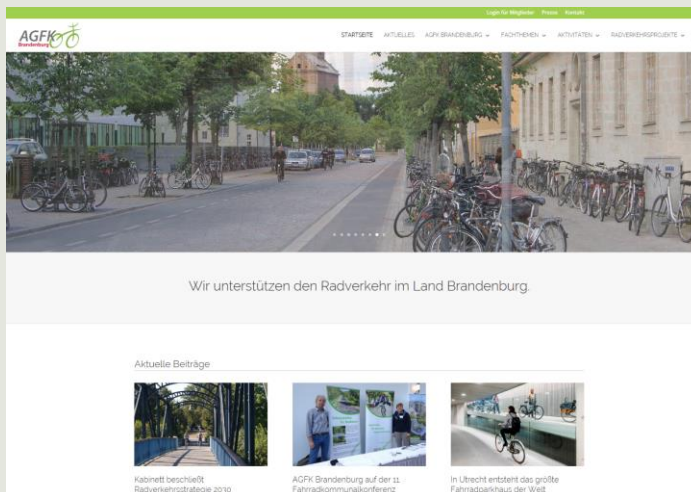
Login für Mitglieder Presse Kontakt

AGFK Brandenburg

STARTSEITE AKTUELLES AGFK BRANDENBURG FACHTHEMEN AKTIVITÄTEN RADVERKEHRSPROJEKTE

Wir unterstützen den Radverkehr im Land Brandenburg.

Aktuelle Beiträge

Kabinett beschließt Radverkehrsstrategie 2030

AGFK Brandenburg auf der 11. Fahrradkommunalkonferenz

In Utrecht entsteht das größte Fahrradparkhaus der Welt